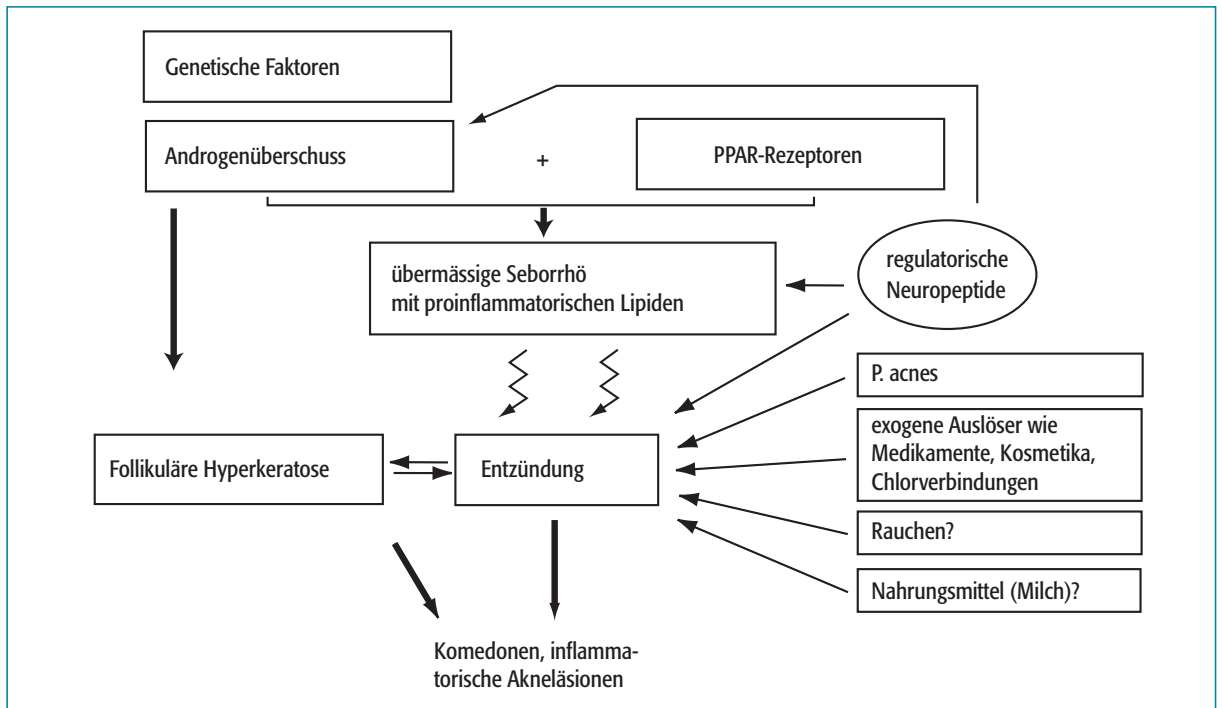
Genetische Faktoren

Androgenüberschuss

+

PPAR-Rezeptoren

übermässige Seborrhö mit proinflammatorischen Lipiden

regulatorische Neuropeptide

P. acnes

exogene Auslöser wie Medikamente, Kosmetika, Chlorverbindungen

Follikuläre Hyperkeratose

Entzündung

Rauchen?

Nahrungsmittel (Milch)?

Komedonen, inflammatorische Akneläsionen